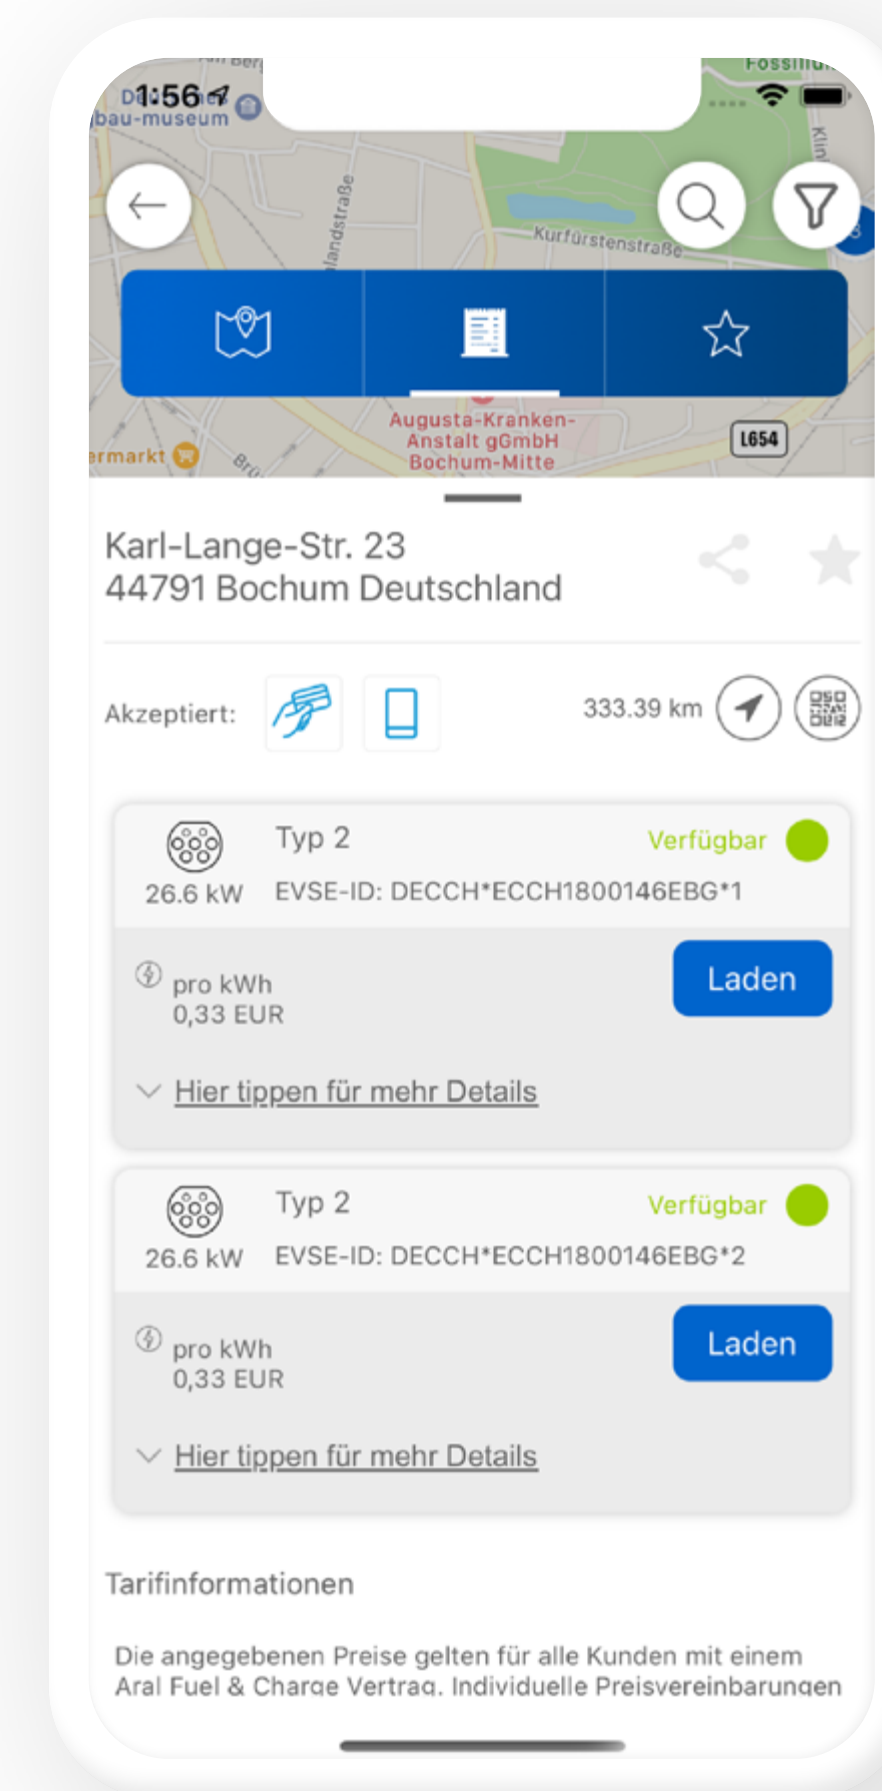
1:56

bau-museum

landstraße

Kurfürstenstraße

Augusta-Kranken-Anstalt gGmbH Bochum-Mitte

rmarkt

L654

Karl-Lange-Str. 23
44791 Bochum Deutschland

Akzeptiert:

333.39 km

Typ 2
Verfügbar
26.6 kW
EVSE-ID: DECCH*ECCH1800146EBG*1

pro kWh
0,33 EUR

Laden

Hier tippen für mehr Details

Typ 2
Verfügbar
26.6 kW
EVSE-ID: DECCH*ECCH1800146EBG*2

pro kWh
0,33 EUR

Laden

Hier tippen für mehr Details

Tarifinformationen

Die angegebenen Preise gelten für alle Kunden mit einem Aral Fuel & Charge Vertrag. Individuelle Preisvereinbarungen